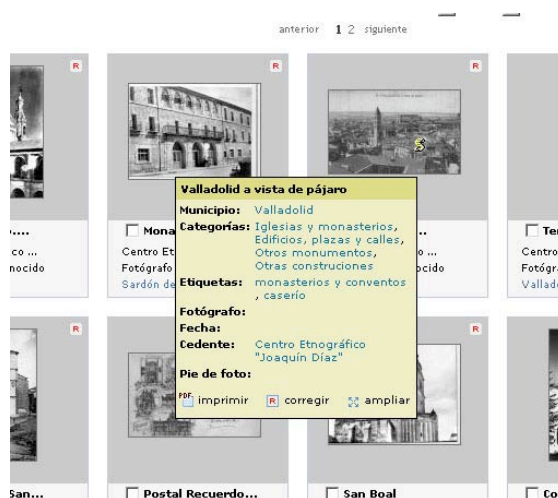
anterior 1 2 siguiente

R

R

R

...

co ...

nocido

Mona

Centro Et

Fotógrafo

Sardón de

o ...

ocido

Ter

Centro

Fotógra

Vallad

Valladolid a vista de pájaro

Municipio: Valladolid

Categorías: Iglesias y monasterios, Edificios, plazas y calles, Otros monumentos, Otras construciones

Etiquetas: monasterios y conventos, caserío

Fotógrafo:

Fecha:

Cedente: Centro Etnográfico "Joaquín Díaz"

Pie de foto:

PDF imprimir R corregir ampliar

R

R

R

San...

Postal Recuerdo...

San Boal

Co